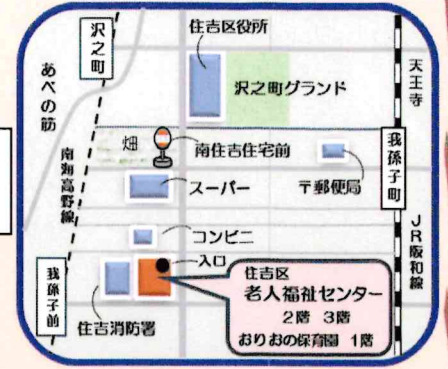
沢之町

住吉区役所

沢之町グランド

天王寺

あべの筋

南海高野線

畑

南住吉住宅前

我孫子町

スーパー

〒郵便局

コンビニ

JR阪和線

我孫子前

入口

住吉区
老人福祉センター
2階 3階
おりおの保育園 1階

住吉消防署